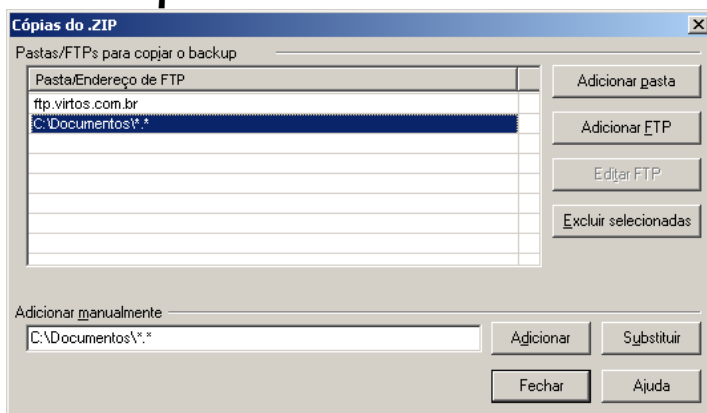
Cópias do .ZIP

Pastas/FTPs para copiar o backup

| Pasta/Endereço de FTP | |
|---|---|
| ftp.virtos.com.br | |
| C:\Documentos\*.* | |

Adicionar pasta

Adicionar FTP

Editar FTP

Excluir selecionadas

Adicionar manualmente

C:\Documentos\*.*

Adicionar

Substituir

Fechar

Ajuda